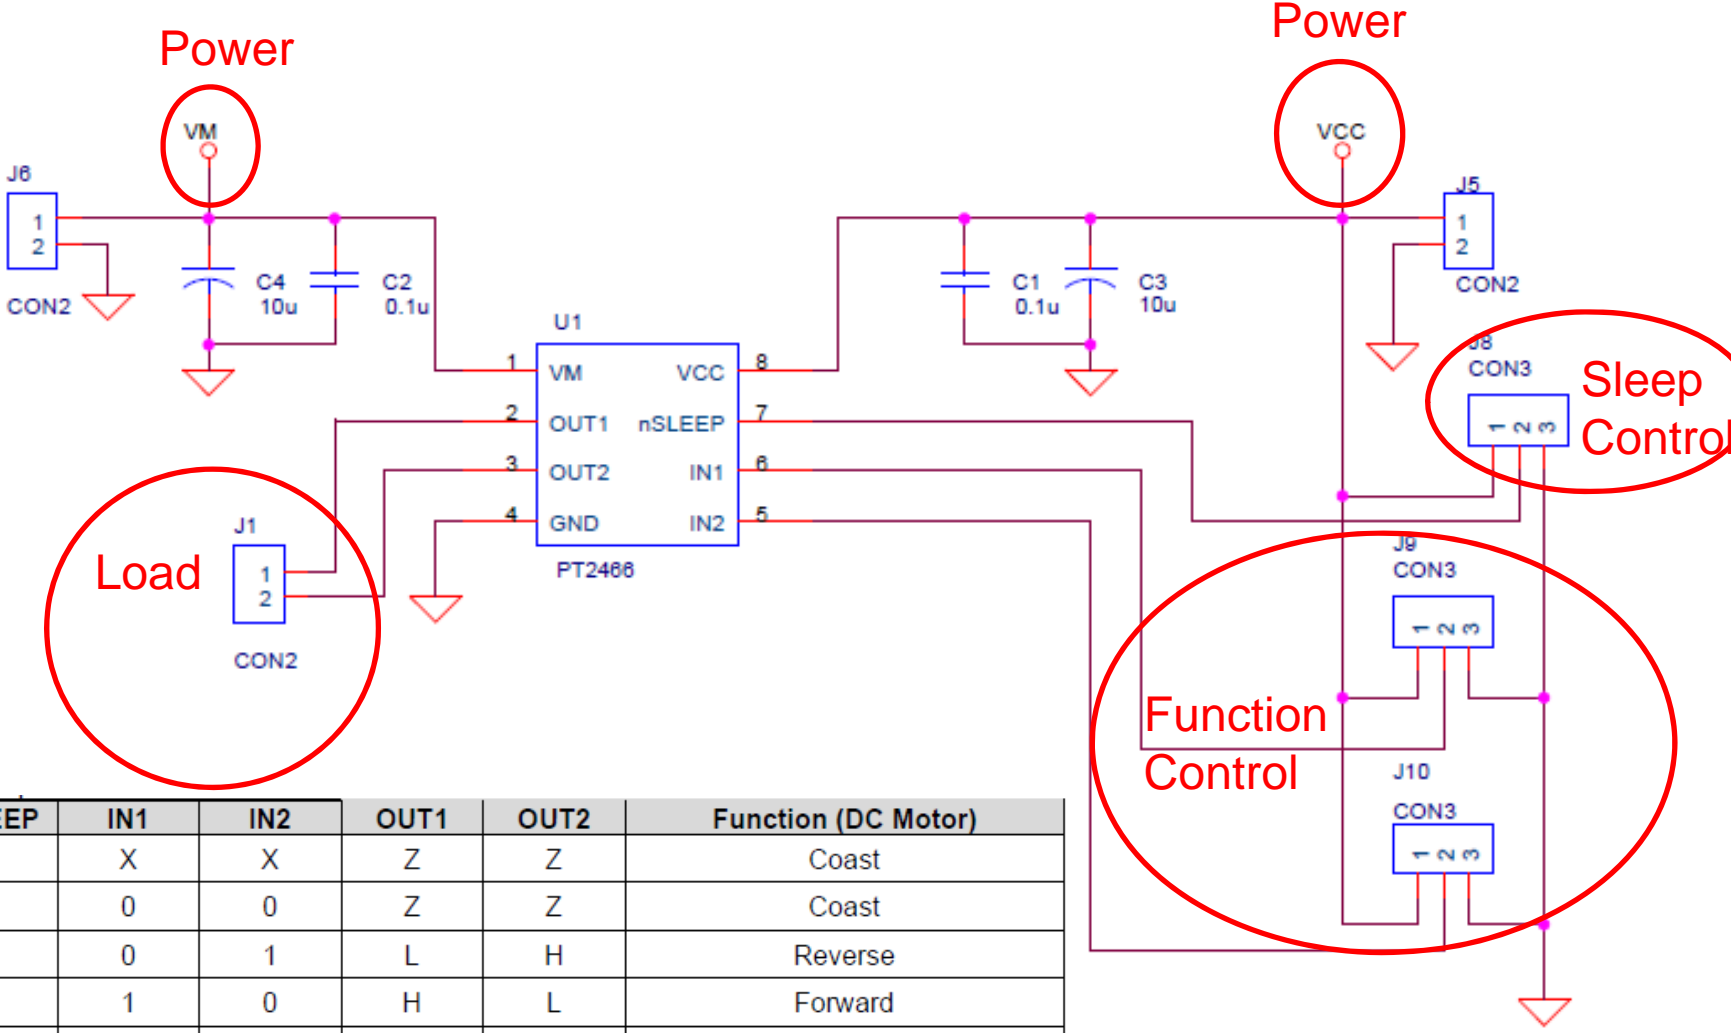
Power

VM

J6

1
2

CON2

C4
10u

C2
0.1u

U1

1 VM
2 OUT1
3 OUT2
4 GND

VCC 8
nSLEEP 7
IN1 6
IN2 5

PT2466

Load

J1

1
2

CON2

Power

VCC

C1
0.1u

C3
10u

J5

1
2

CON2

J8
CON3

1 2 3

Sleep Control

J9
CON3

1 2 3

Function Control

J10

CON3

1 2 3

| EEP | IN1 | IN2 | OUT1 | OUT2 | Function (DC Motor) |
|---|---|---|---|---|---|
| | X | X | Z | Z | Coast |
| | 0 | 0 | Z | Z | Coast |
| | 0 | 1 | L | H | Reverse |
| | 1 | 0 | H | L | Forward |